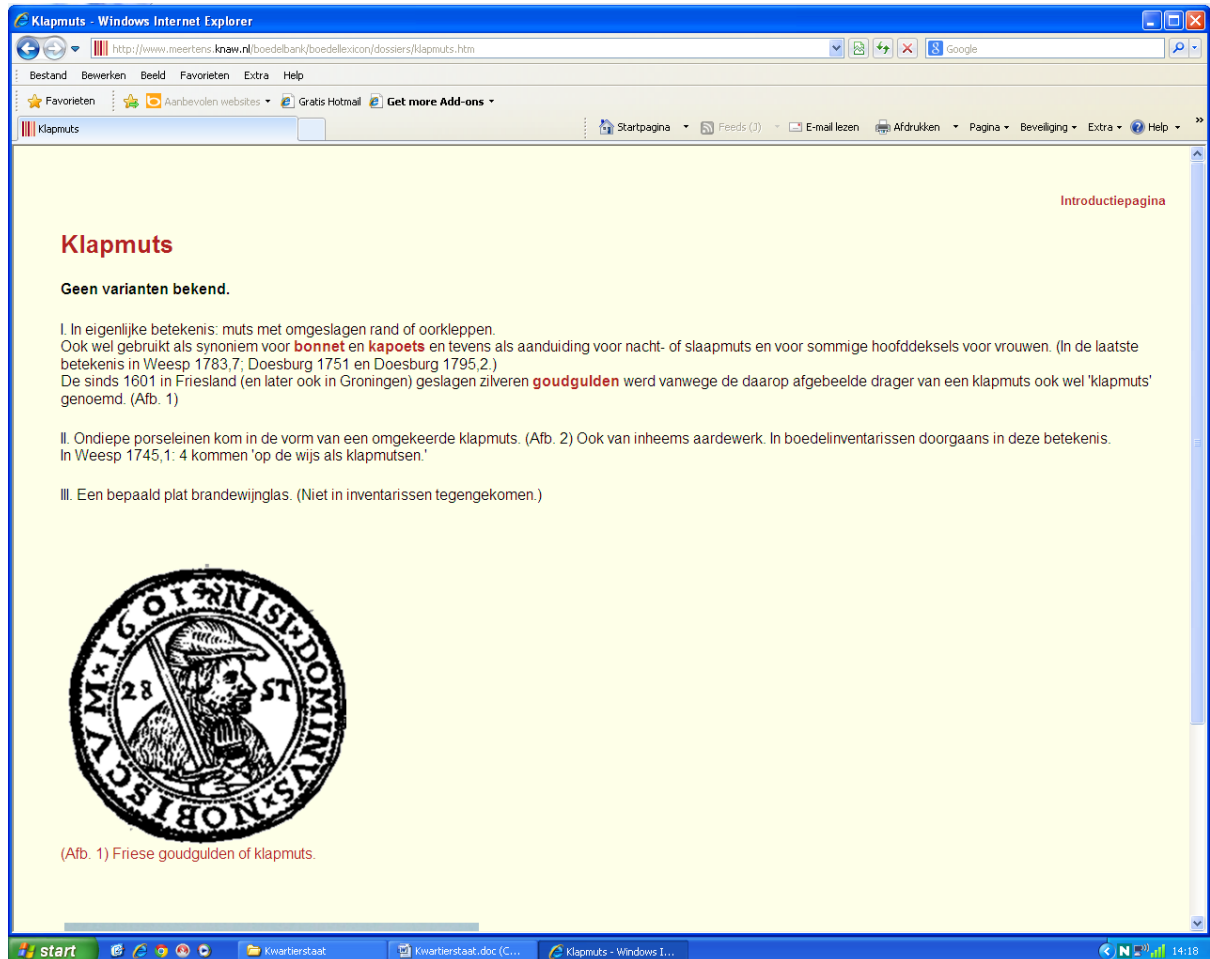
Klapmuts - Windows Internet Explorer

http://www.meertens.knaw.nl/boedelbank/boedellexicon/dossiers/klapmuts.htm

Google

Bestand Bewerken Beeld Favorieten Extra Help

Favorieten Aanbevolen websites Gratis Hotmail Get more Add-ons

Klapmuts

Startpagina Feeds (J) E-mail lezen Afdrukken Pagina Beveiliging Extra Help

Introductiepagina

Klapmuts

Geen varianten bekend.

I. In eigenlijke betekenis: muts met omgeslagen rand of oorkleppen.
Ook wel gebruikt als synoniem voor **bonnet** en **kapoets** en tevens als aanduiding voor nacht- of slaapmuts en voor sommige hoofddeksels voor vrouwen. (In de laatste betekenis in Weesp 1783,7; Doesburg 1751 en Doesburg 1795,2.)
De sinds 1601 in Friesland (en later ook in Groningen) geslagen zilveren **goudgulden** werd vanwege de daarop afgebeelde drager van een klapmuts ook wel 'klapmuts' genoemd. (Afb. 1)

II. Ondiepe porseleinen kom in de vorm van een omgekeerde klapmuts. (Afb. 2) Ook van inheems aardewerk. In boedelinventarissen doorgaans in deze betekenis.
In Weesp 1745,1: 4 kommen 'op de wijs als klapmutsen.'

III. Een bepaald plat brandewijnglas. (Niet in inventarissen tegengekomen.)

1601 NISI DOMINVS NOBISCVM
28 ST

(Afb. 1) Friese goudgulden of klapmuts.

start Kwartierstaat Kwartierstaat.doc (C... Klapmuts - Windows I... 14:18